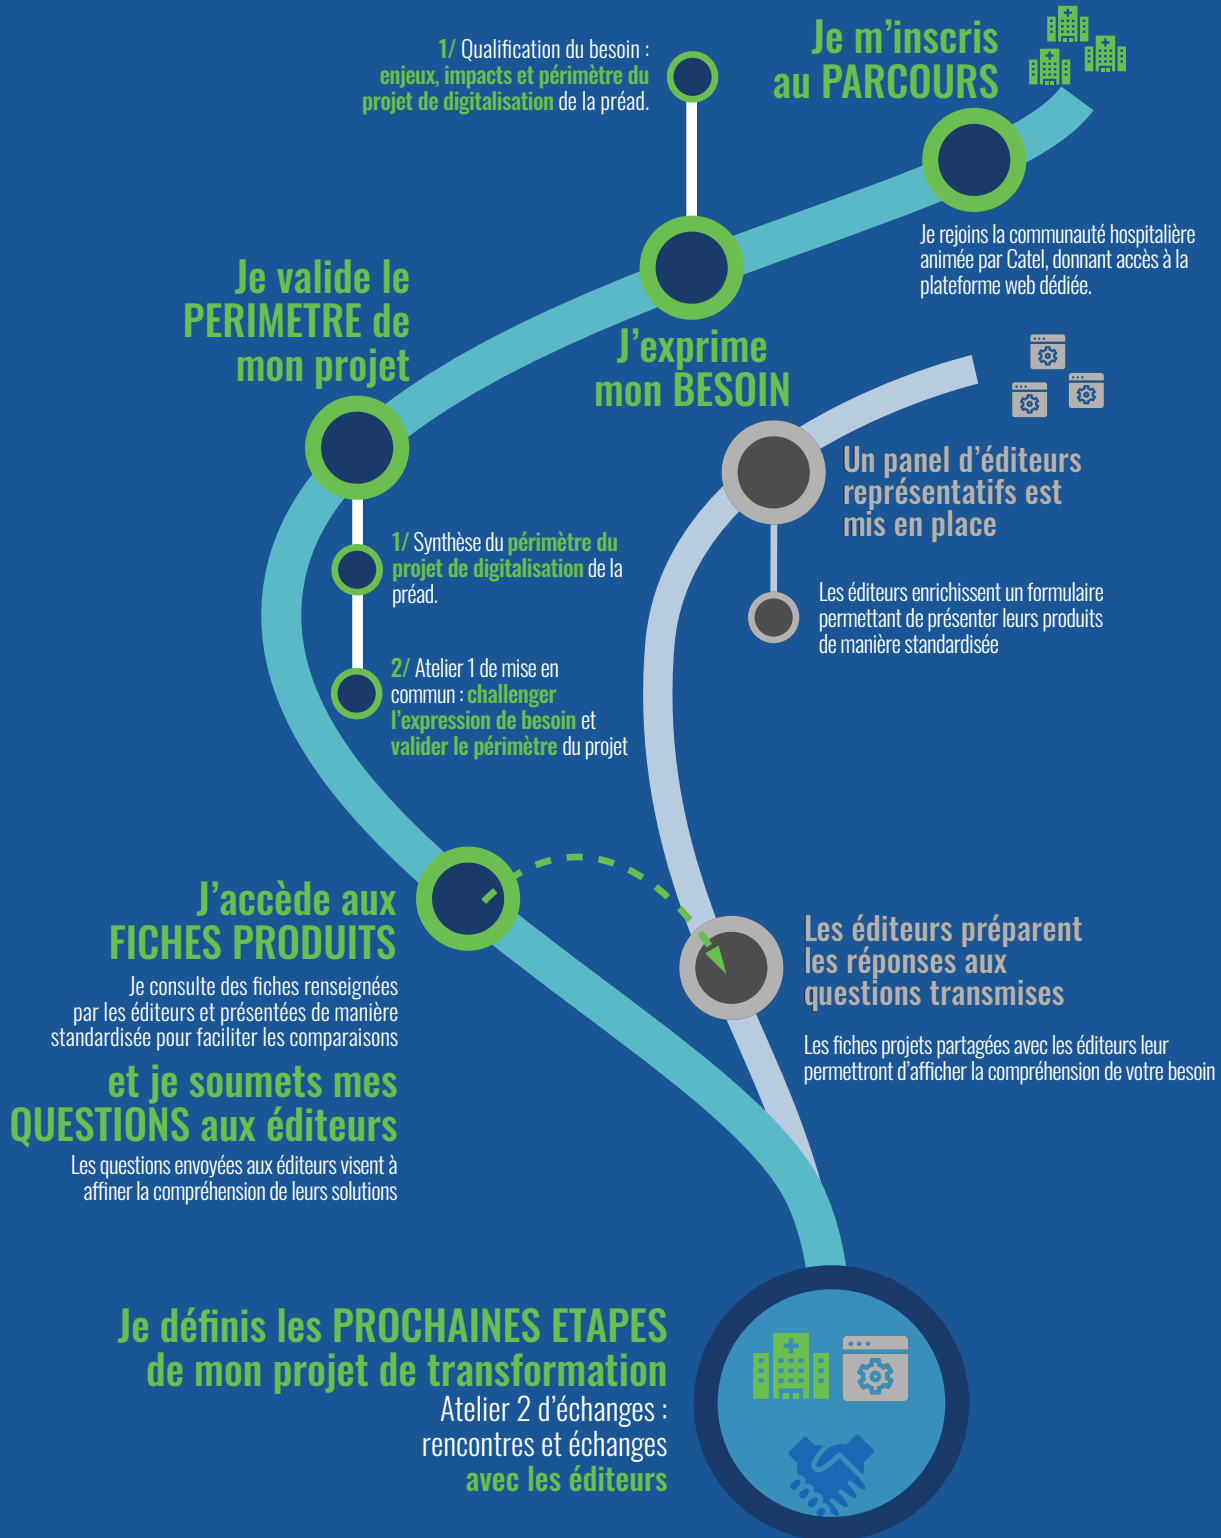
Je m'inscris au PARCOURS

Je rejoins la communauté hospitalière animée par Catel, donnant accès à la plateforme web dédiée.

1/ Qualification du besoin : enjeux, impacts et périmètre du projet de digitalisation de la préad.

J'exprime mon BESOIN

Je valide le PERIMETRE de mon projet

1/ Synthèse du périmètre du projet de digitalisation de la préad.

2/ Atelier 1 de mise en commun : challenger l'expression de besoin et valider le périmètre du projet

Un panel d'éditeurs représentatifs est mis en place

Les éditeurs enrichissent un formulaire permettant de présenter leurs produits de manière standardisée

J'accède aux FICHES PRODUITS

Je consulte des fiches renseignées par les éditeurs et présentées de manière standardisée pour faciliter les comparaisons

et je soumets mes QUESTIONS aux éditeurs

Les questions envoyées aux éditeurs visent à affiner la compréhension de leurs solutions

Les éditeurs préparent les réponses aux questions transmises

Les fiches projets partagées avec les éditeurs leur permettront d'afficher la compréhension de votre besoin

Je définis les PROCHAINES ETAPES de mon projet de transformation

Atelier 2 d'échanges : rencontres et échanges avec les éditeurs